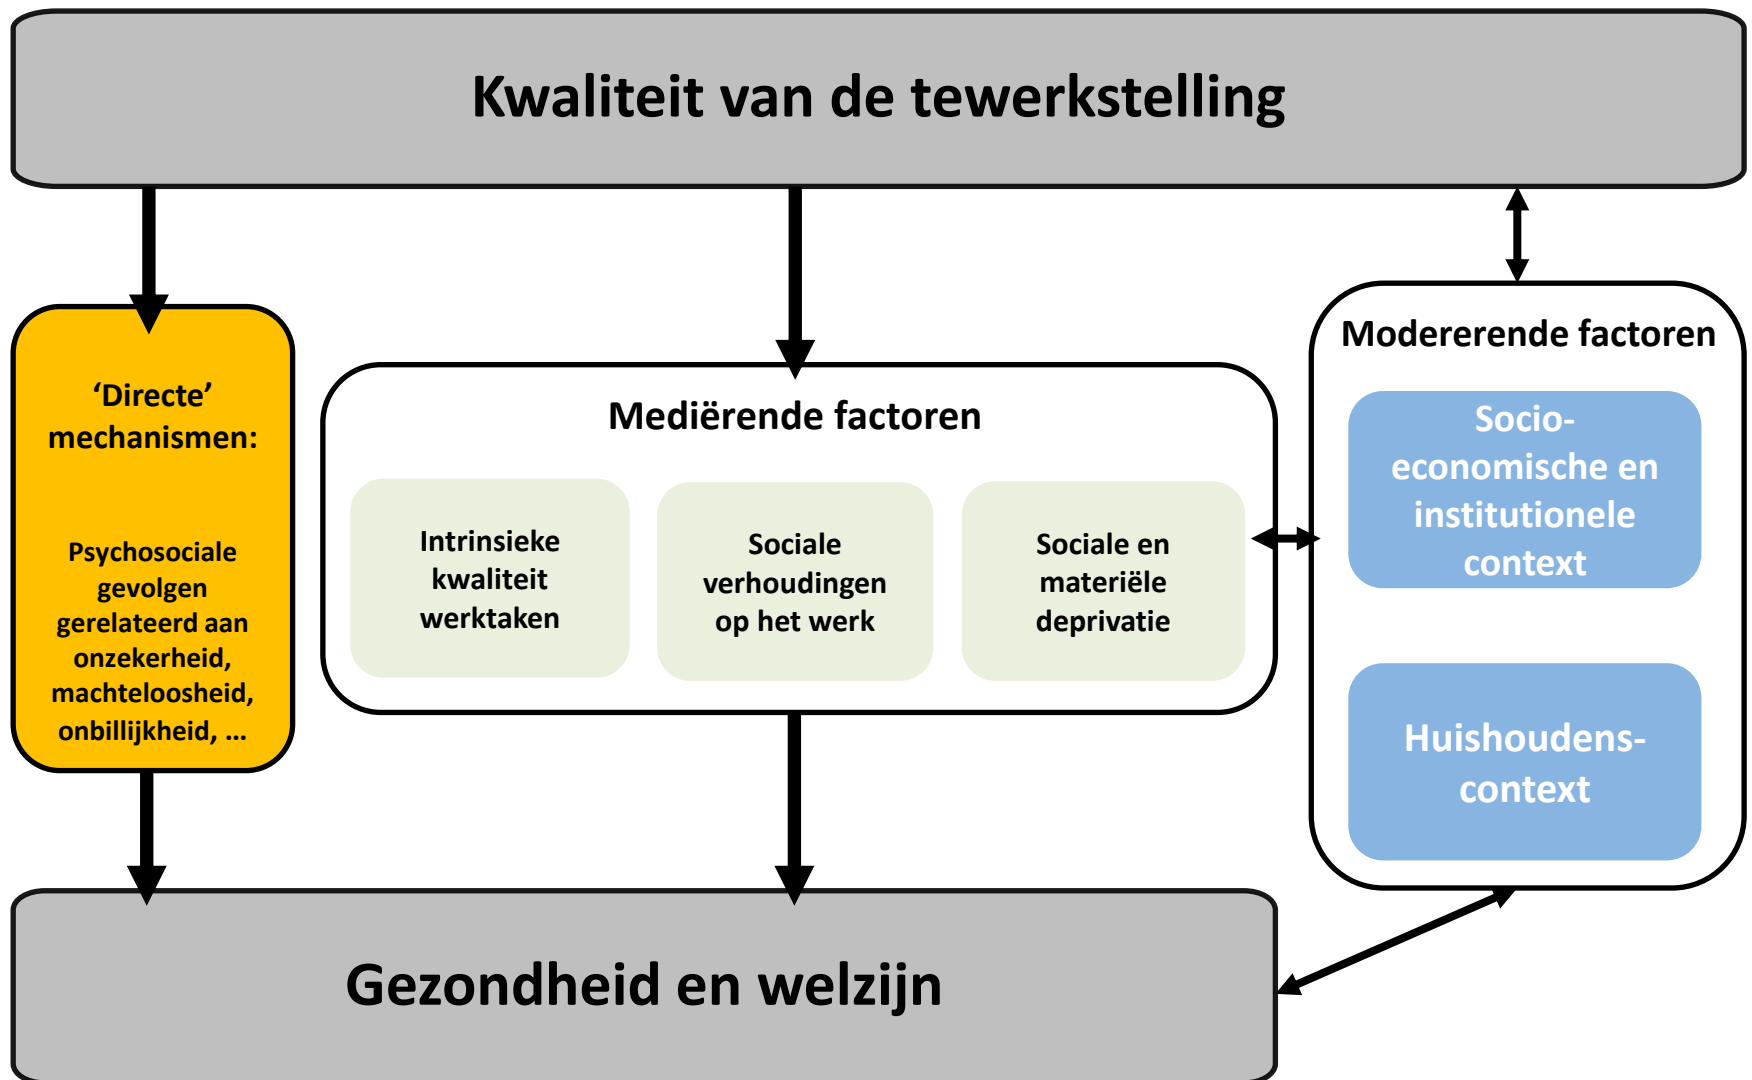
Kwaliteit van de tewerkstelling

'Directe' mechanismen:

Psychosociale gevolgen gerelateerd aan onzekerheid, machteloosheid, onbillijkheid, …

Mediërende factoren

Intrinsieke kwaliteit werktaken

Sociale verhoudingen op het werk

Sociale en materiële deprivatie

Modererende factoren

Socio-economische en institutionele context

Huishoudens-context

Gezondheid en welzijn